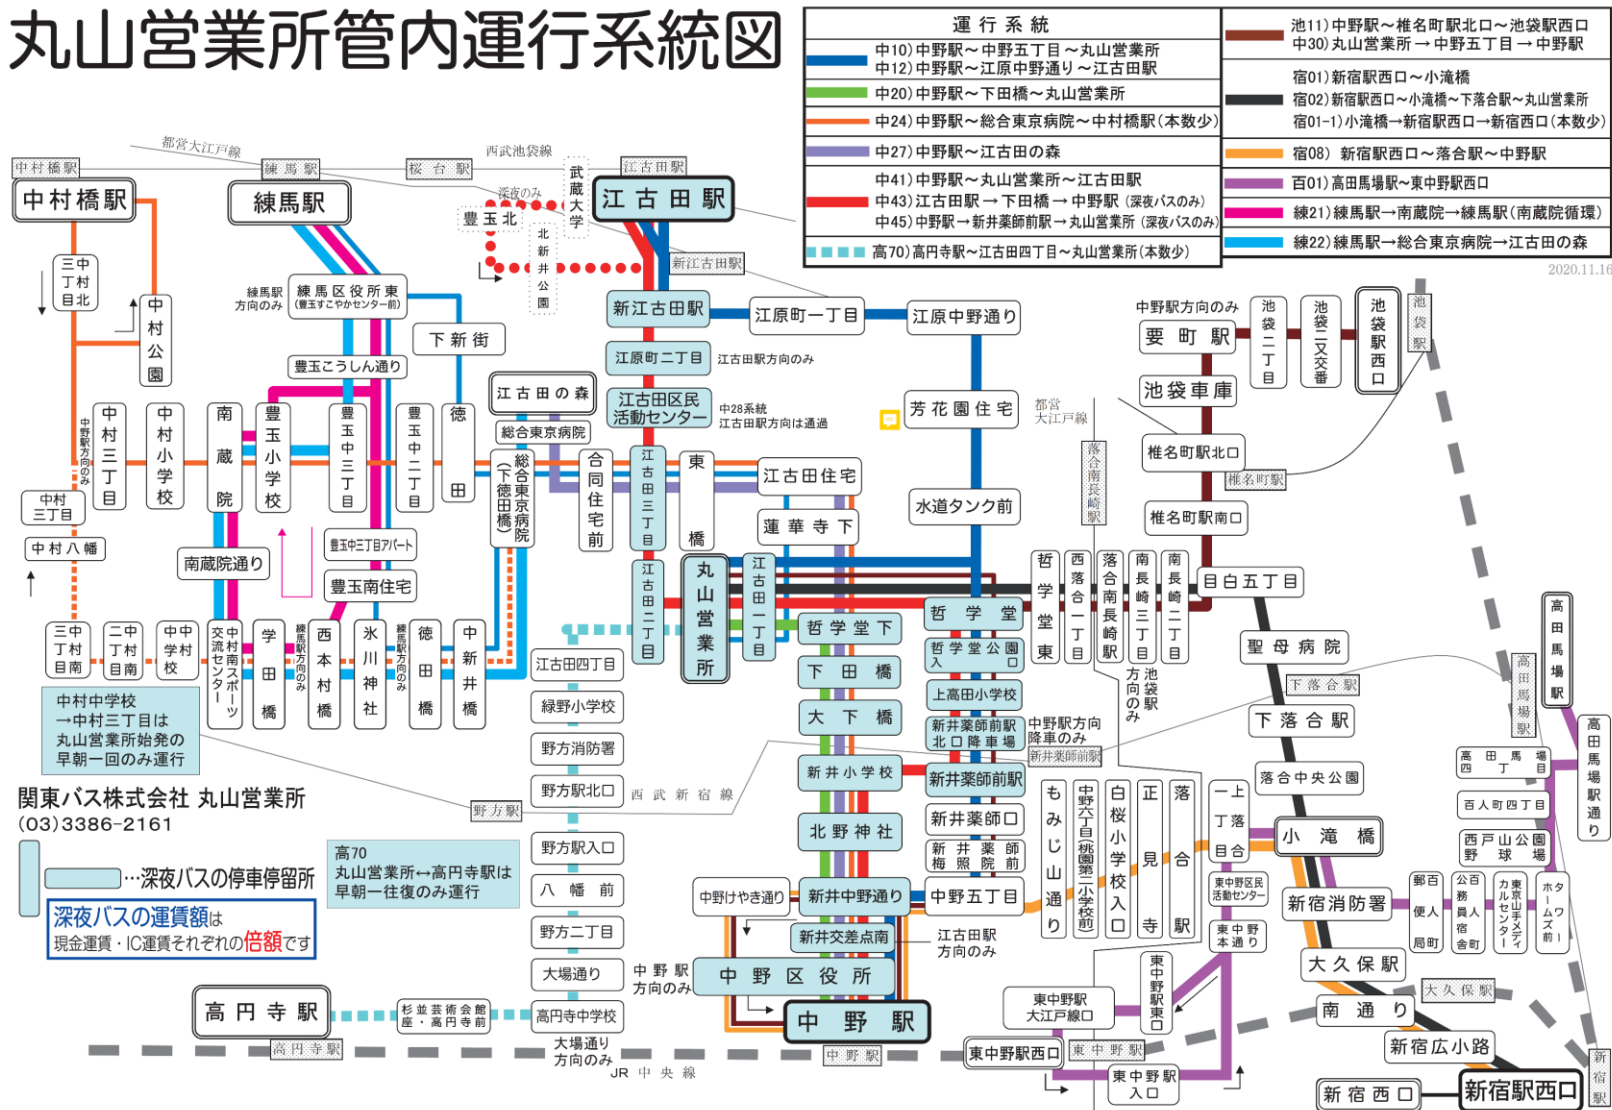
丸山営業所管内運行系統図

| 運行系統 |
|---|
| 中10) 中野駅～中野五丁目～丸山営業所 |
| 中12) 中野駅～江原中野通り～江古田駅 |
| 中20) 中野駅～下田橋～丸山営業所 |
| 中24) 中野駅～総合東京病院～中村橋駅（本数少） |
| 中27) 中野駅～江古田の森 |
| 中41) 中野駅～丸山営業所～江古田駅 |
| 中43) 江古田駅→下田橋→中野駅（深夜バスのみ） |
| 中45) 中野駅→新井薬師前駅→丸山営業所（深夜バスのみ） |
| 高70) 高円寺駅～江古田四丁目～丸山営業所（本数少） |

| |
|---|
| 池11) 中野駅～椎名町駅北口～池袋駅西口 |
| 中30) 丸山営業所→中野五丁目→中野駅 |
| 宿01) 新宿駅西口～小滝橋 |
| 宿02) 新宿駅西口～小滝橋～下落合駅～丸山営業所 |
| 宿01-1) 小滝橋→新宿駅西口→新宿西口（本数少） |
| 宿08) 新宿駅西口～落合駅～中野駅 |
| 百01) 高田馬場駅～東中野駅西口 |
| 練21) 練馬駅→南蔵院→練馬駅（南蔵院循環） |
| 練22) 練馬駅→総合東京病院→江古田の森 |

2020.11.16

中村橋駅 中村橋駅 都営大江戸線 練馬駅 練馬駅 桜台駅 西武池袋線 武蔵大学 江古田駅 江古田駅 深夜のみ 豊玉北 北新井公園 新江古田駅 新江古田駅 三中丁村目北 中村公園 練馬駅方向のみ 練馬区役所東（豊玉すこやかセンター前） 下新街 江原町一丁目 江原中野通り 江原町二丁目 江古田駅方向のみ 豊玉こうしん通り 江古田の森 江古田区民活動センター 中28系統 江古田駅方向は通過 芳花園住宅 都営大江戸線 総合東京病院 中野駅方向のみ 中村三丁目 中村小学校 南蔵院 豊玉小学校 豊玉中三丁目 豊玉中二丁目 徳田 総合東京病院（下徳田橋） 合同住宅前 江古田三丁目 東橋 江古田住宅 中村三丁目 中村八幡 蓮華寺下 水道タンク前 豊玉中三丁目アパート 南蔵院通り 豊玉南住宅 丸山営業所 江古田一丁目 江古田二丁目 哲学堂下 哲学堂 哲学堂公園入口 三中丁村目南 二中丁村目南 中学村校 交流センター 中村南スポーツ 学田橋 練馬駅方向のみ 西本村橋 氷川神社 練馬駅方向のみ 徳田橋 中新井橋 江古田四丁目 下田橋 大下橋 上高田小学校 中村中学校→中村三丁目は丸山営業所始発の早朝一回のみ運行 緑野小学校 新井薬師前駅北口降車場 中野駅方向降車のみ 新井薬師前駅 野方消防署 新井小学校 新井薬師前駅 関東バス株式会社 丸山営業所 (03)3386-2161 野方駅北口 西武新宿線 野方駅 北野神社 新井薬師口 新井薬師梅照院前 …深夜バスの停車停留所 高70 丸山営業所↔高円寺駅は早朝一往復のみ運行 野方駅入口 八幡前 中野けやき通り 新井中野通り 中野五丁目 深夜バスの運賃額は現金運賃・IC運賃それぞれの倍額です 野方二丁目 新井交差点南 江古田駅方向のみ 大場通り 中野駅方向のみ 中野区役所 高円寺駅 杉並芸術会館座・高円寺前 高円寺中学校 中野駅 高円寺駅 大場通り方向のみ JR中央線 中野駅 東中野駅西口 東中野駅 東中野駅入口

中野駅方向のみ 要町駅 池袋二丁目 池袋二又交番 池袋駅西口 池袋駅 池袋車庫 椎名町駅北口 椎名町駅 椎名町駅南口 落合南長崎駅 哲学堂東 西落合一丁目 落合南長崎駅 南長崎三丁目 南長崎二丁目 目白五丁目 池袋駅方向のみ 聖母病院 高田馬場駅 高田馬場駅 下落合駅 下落合駅 高田馬場駅通り 落合中央公園 高田馬場四丁目 百人町四丁目 小滝橋 西戸山公園野球場 もみじ山通り 中野六丁目（桃園第二小学校前） 白桜小学校入口 正見寺 落合駅 上落合一丁目 東中野区民活動センター 新宿消防署 郵便局町 百人町 公務員宿舎町 カルセンター 東京山手メディ ホテルウズ前 東中野本通り 東中野駅東口 東中野駅大江戸線口 大久保駅 大久保駅 南通り 新宿広小路 新宿西口 新宿駅西口 新宿駅